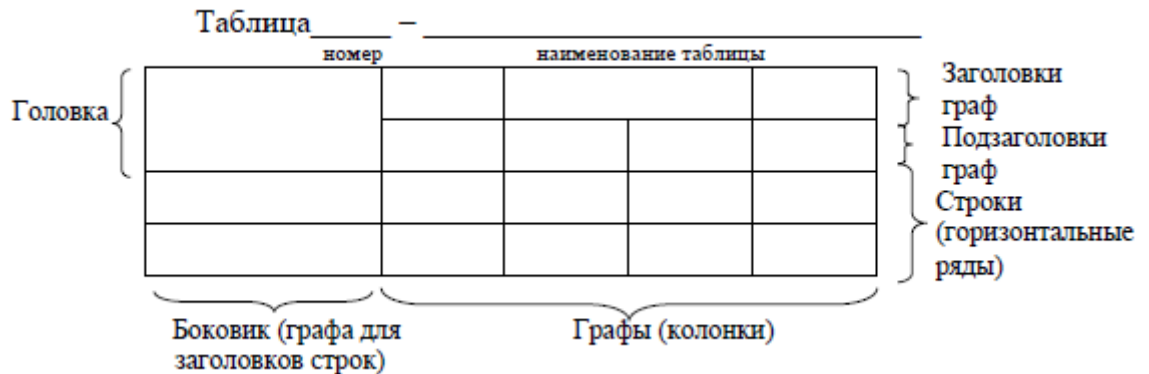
Таблица_____ – ______________________________

номер

наименование таблицы

Головка

Заголовки граф

Подзаголовки граф

Строки (горизонтальные ряды)

Боковик (графа для заголовков строк)

Графы (колонки)